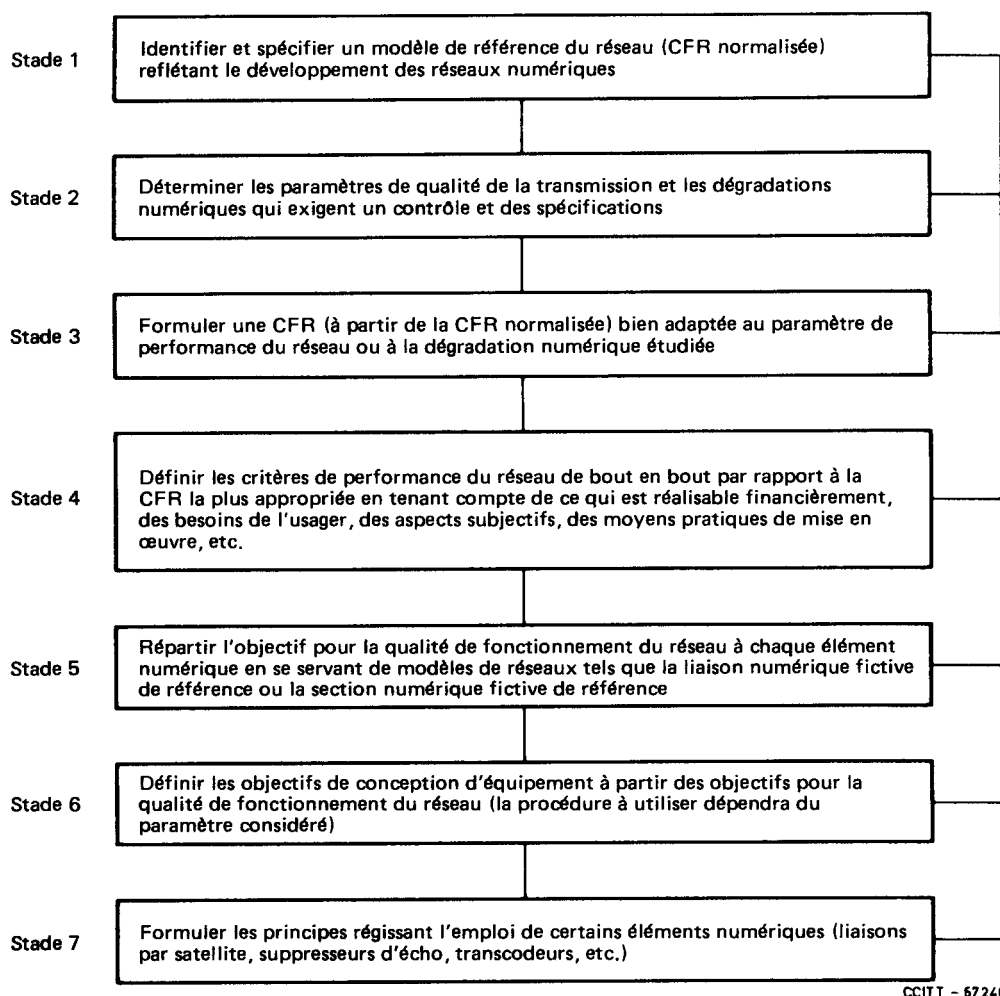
Stade 1

Identifier et spécifier un modèle de référence du réseau (CFR normalisée) reflétant le développement des réseaux numériques

Stade 2

Déterminer les paramètres de qualité de la transmission et les dégradations numériques qui exigent un contrôle et des spécifications

Stade 3

Formuler une CFR (à partir de la CFR normalisée) bien adaptée au paramètre de performance du réseau ou à la dégradation numérique étudiée

Stade 4

Définir les critères de performance du réseau de bout en bout par rapport à la CFR la plus appropriée en tenant compte de ce qui est réalisable financièrement, des besoins de l'usager, des aspects subjectifs, des moyens pratiques de mise en œuvre, etc.

Stade 5

Répartir l'objectif pour la qualité de fonctionnement du réseau à chaque élément numérique en se servant de modèles de réseaux tels que la liaison numérique fictive de référence ou la section numérique fictive de référence

Stade 6

Définir les objectifs de conception d'équipement à partir des objectifs pour la qualité de fonctionnement du réseau (la procédure à utiliser dépendra du paramètre considéré)

Stade 7

Formuler les principes régissant l'emploi de certains éléments numériques (liaisons par satellite, suppresseurs d'écho, transcodeurs, etc.)

CCITT – 6724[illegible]